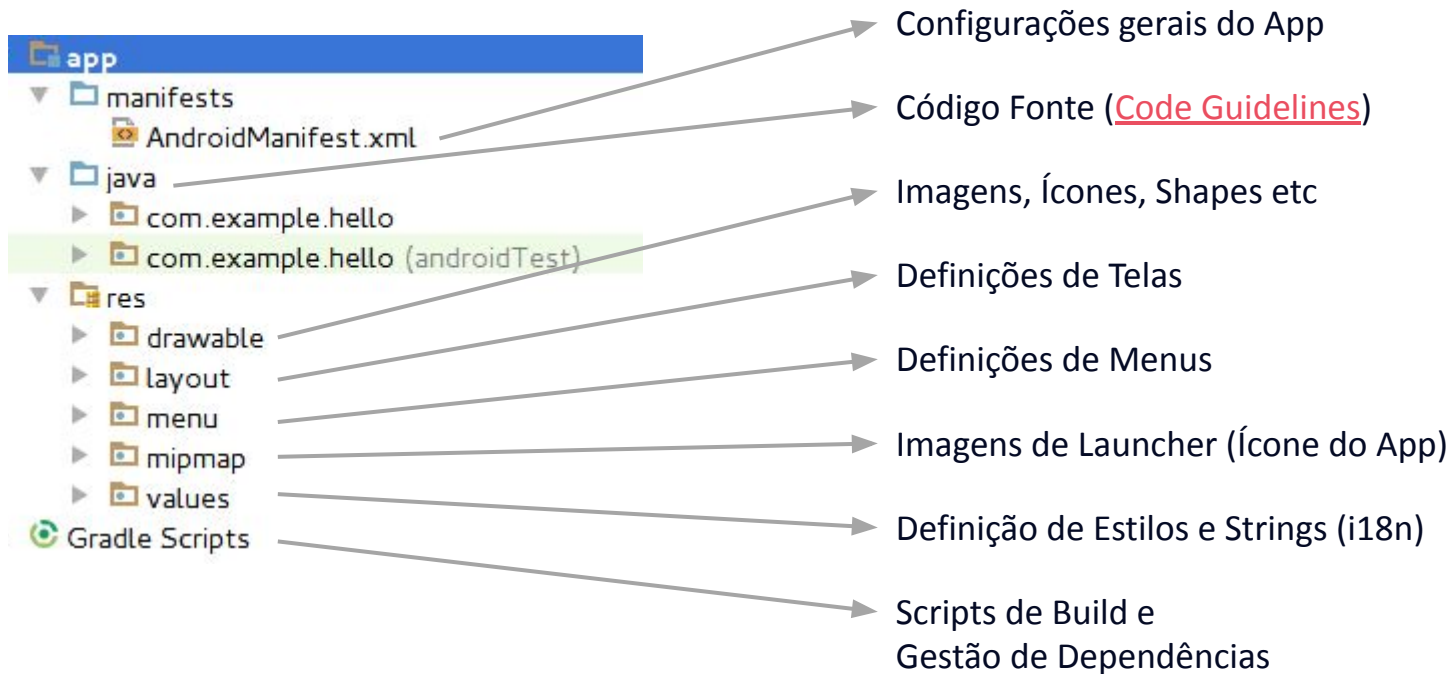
app
manifests
AndroidManifest.xml
java
com.example.hello
com.example.hello (androidTest)
res
drawable
layout
menu
mipmap
values
Gradle Scripts

Configurações gerais do App
Código Fonte (Code Guidelines)
Imagens, Ícones, Shapes etc
Definições de Telas
Definições de Menus
Imagens de Launcher (Ícone do App)
Definição de Estilos e Strings (i18n)
Scripts de Build e
Gestão de Dependências